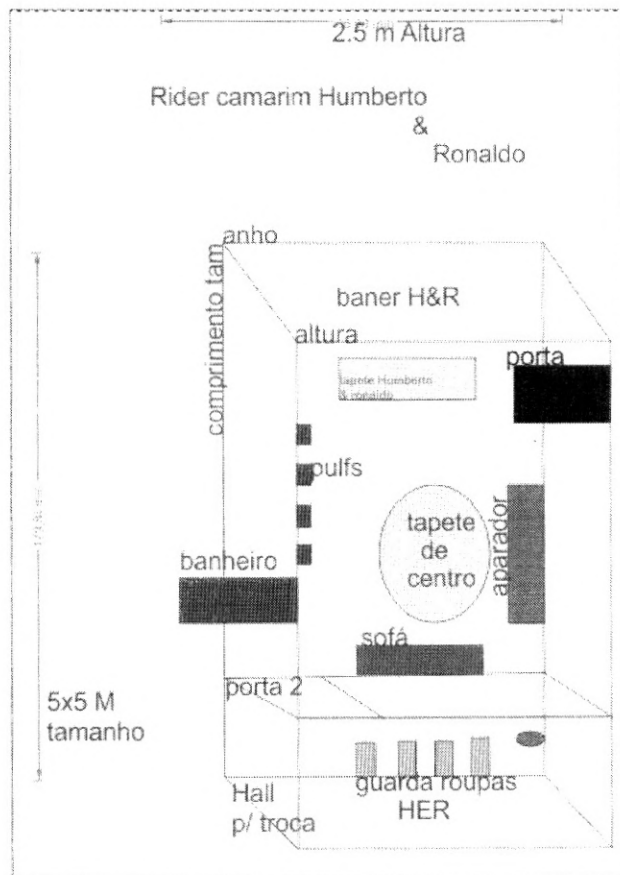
2.5 m Altura

Rider camarim Humberto & Ronaldo

comprimento tamanho

baner H&R

altura

tapete Humberto & ronaldo

porta

pulfs

tapete de centro

aparador

banheiro

sofá

porta 2

5x5 M tamanho

guarda roupas HER

Hall p/ troca